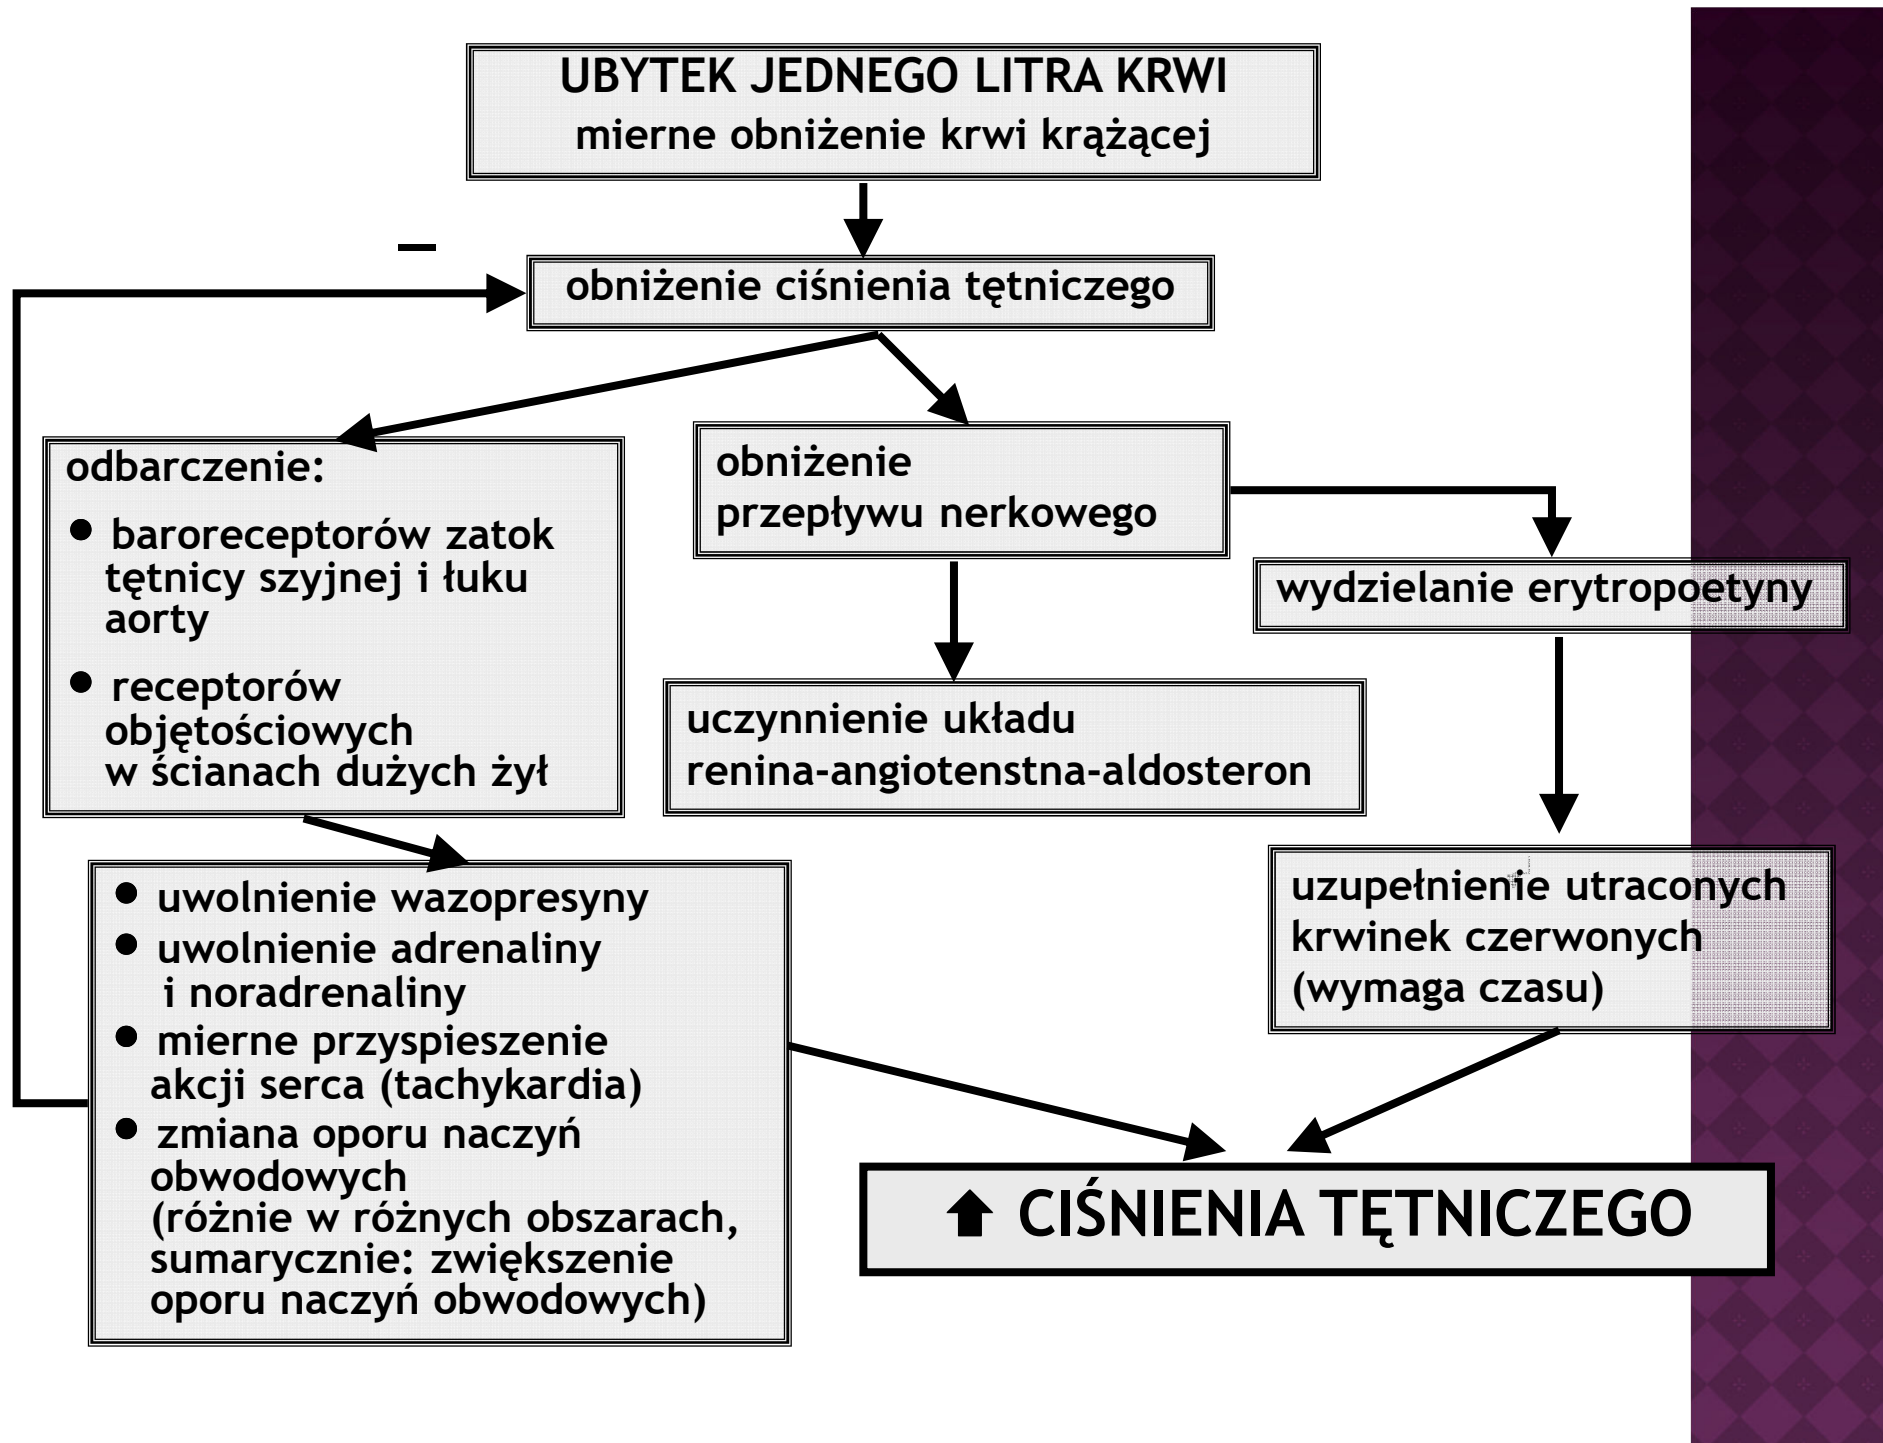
UBYTEK JEDNEGO LITRA KRWI
mierne obniżenie krwi krążącej

–

obniżenie ciśnienia tętniczego

odbarczenie:
• baroreceptorów zatok tętnicy szyjnej i łuku aorty
• receptorów objętościowych w ścianach dużych żył

obniżenie przepływu nerkowego

wydzielanie erytropoetyny

uczynnienie układu renina-angiotenstna-aldosteron

• uwolnienie wazopresyny
• uwolnienie adrenaliny i noradrenaliny
• mierne przyspieszenie akcji serca (tachykardia)
• zmiana oporu naczyń obwodowych (różnie w różnych obszarach, sumarycznie: zwiększenie oporu naczyń obwodowych)

uzupełnienie utraconych krwinek czerwonych (wymaga czasu)

CIŚNIENIA TĘTNICZEGO